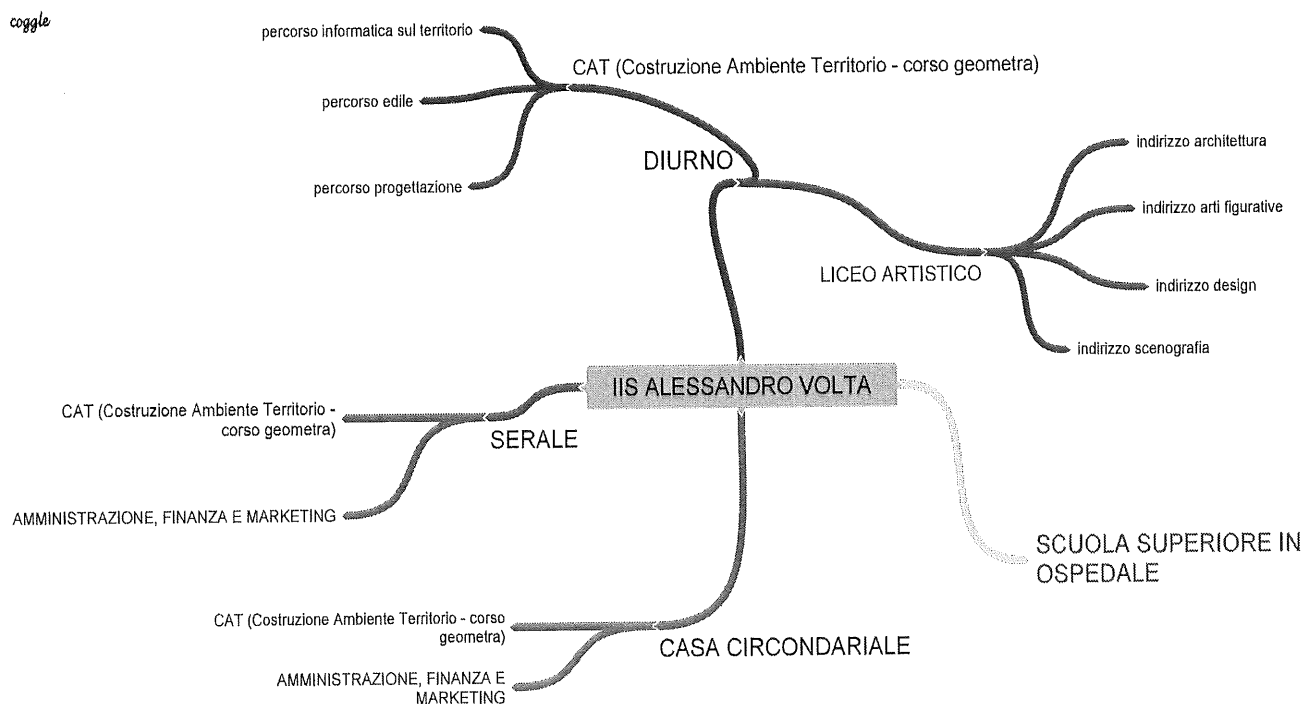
coggle

IIS ALESSANDRO VOLTA

DIURNO

CAT (Costruzione Ambiente Territorio - corso geometra)

percorso informatica sul territorio

percorso edile

percorso progettazione

LICEO ARTISTICO

indirizzo architettura

indirizzo arti figurative

indirizzo design

indirizzo scenografia

SERALE

CAT (Costruzione Ambiente Territorio - corso geometra)

AMMINISTRAZIONE, FINANZA E MARKETING

CASA CIRCONDARIALE

CAT (Costruzione Ambiente Territorio - corso geometra)

AMMINISTRAZIONE, FINANZA E MARKETING

SCUOLA SUPERIORE IN OSPEDALE